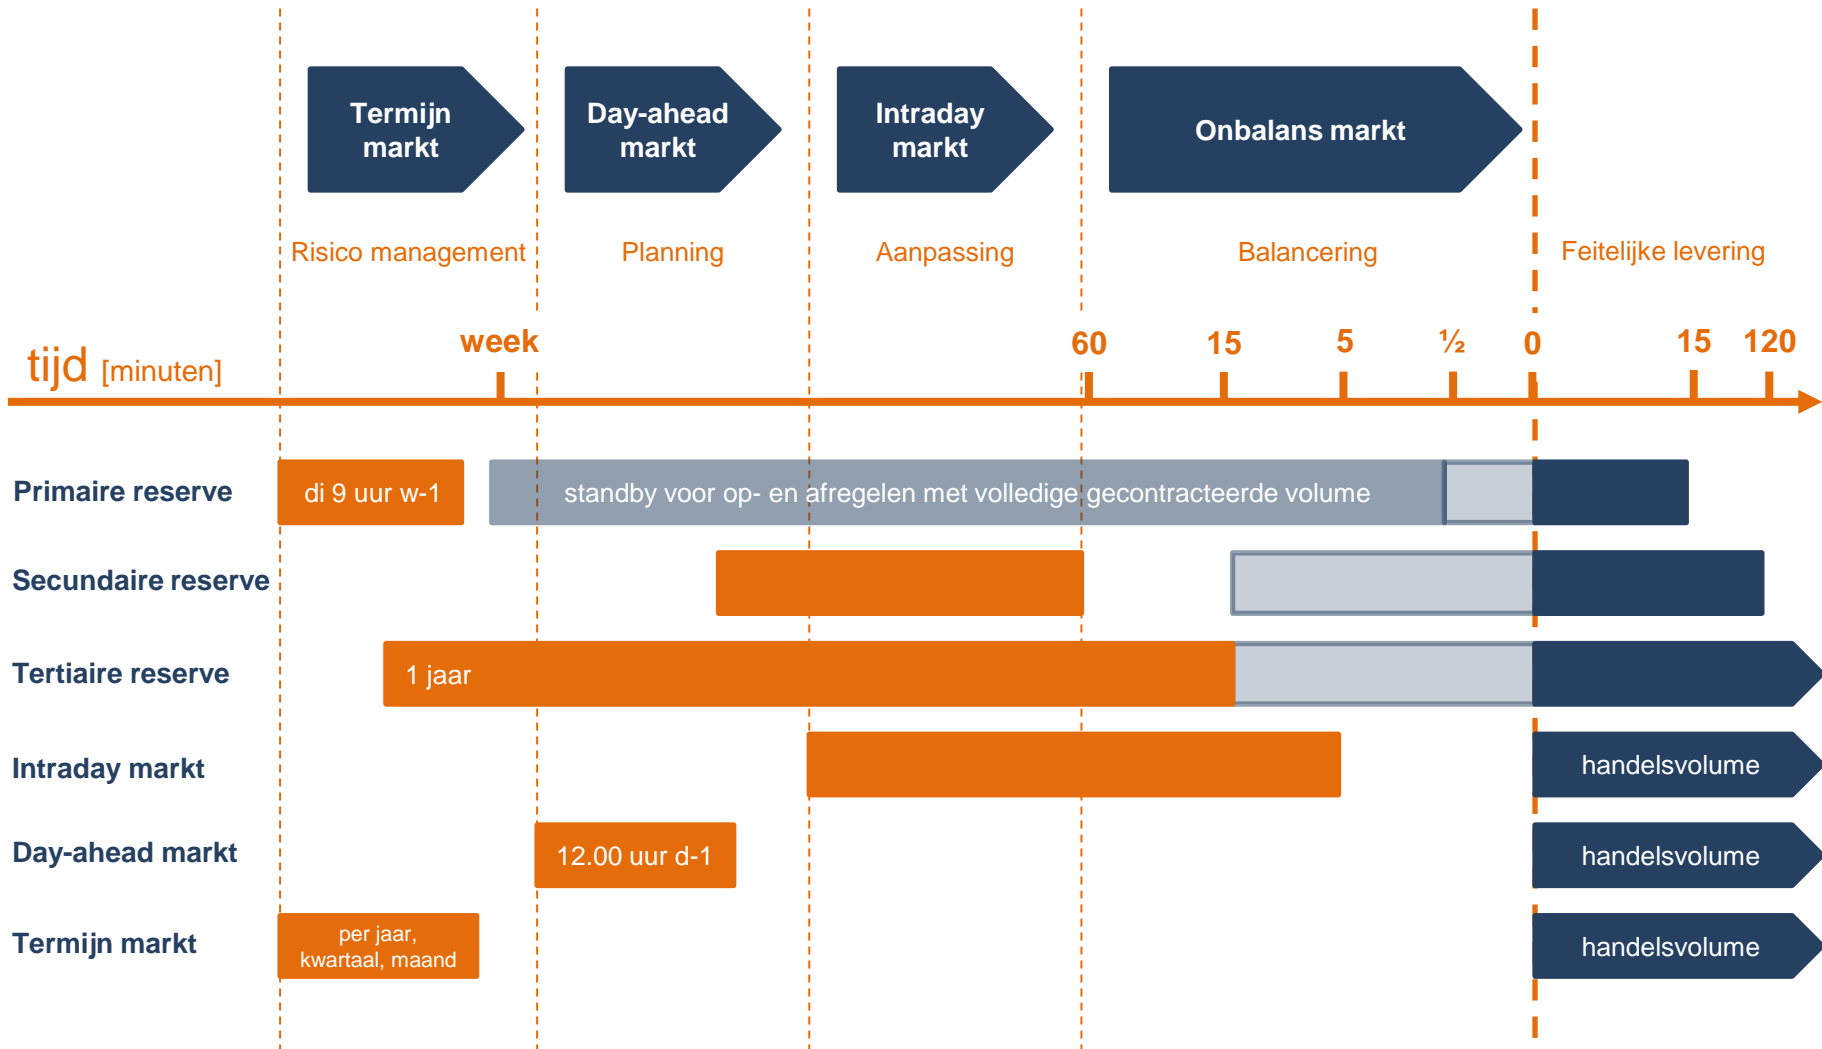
Termijn markt

Day-ahead markt

Intraday markt

Onbalans markt

Risico management

Planning

Aanpassing

Balancering

Feitelijke levering

tijd [minuten]

week

60

15

5

½

0

15

120

Primaire reserve

di 9 uur w-1

standby voor op- en afregelen met volledige gecontracteerde volume

Secundaire reserve

Tertiaire reserve

1 jaar

Intraday markt

handelsvolume

Day-ahead markt

12.00 uur d-1

handelsvolume

Termijn markt

per jaar, kwartaal, maand

handelsvolume